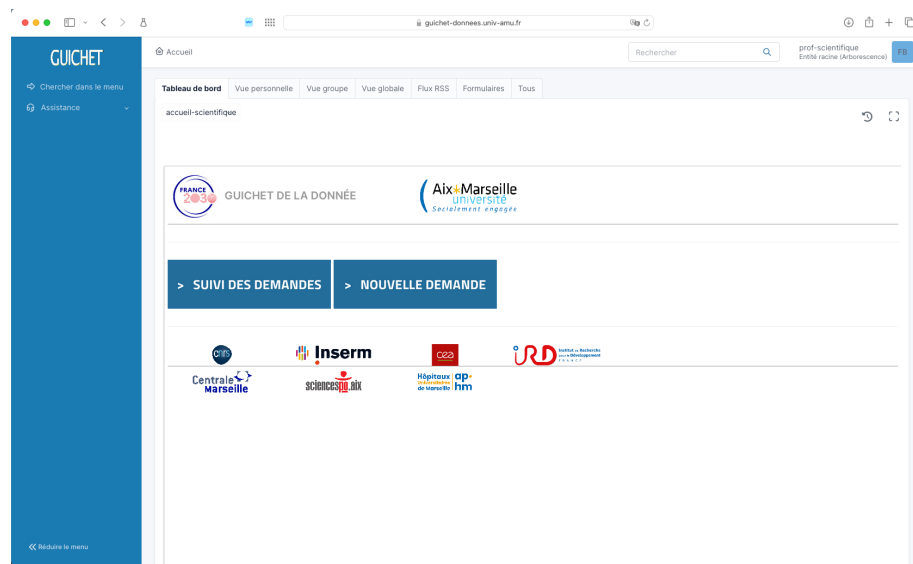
guichet-donnees.univ-amu.fr

GUICHET

Chercher dans le menu

Assistance

Accueil

Rechercher

prof-scientifique
Entité racine (Arborescence)

FB

Tableau de bord | Vue personnelle | Vue groupe | Vue globale | Flux RSS | Formulaires | Tous

accueil-scientifique

FRANCE 2030

GUICHET DE LA DONNÉE

Aix Marseille université
Socialement engagée

> SUIVI DES DEMANDES

> NOUVELLE DEMANDE

cnrs

Inserm

cea

IRD Institut de Recherche pour le Développement FRANCE

Centrale Marseille

sciencespo.aix

Hôpitaux Universitaires de Marseille ap hm

Réduire le menu